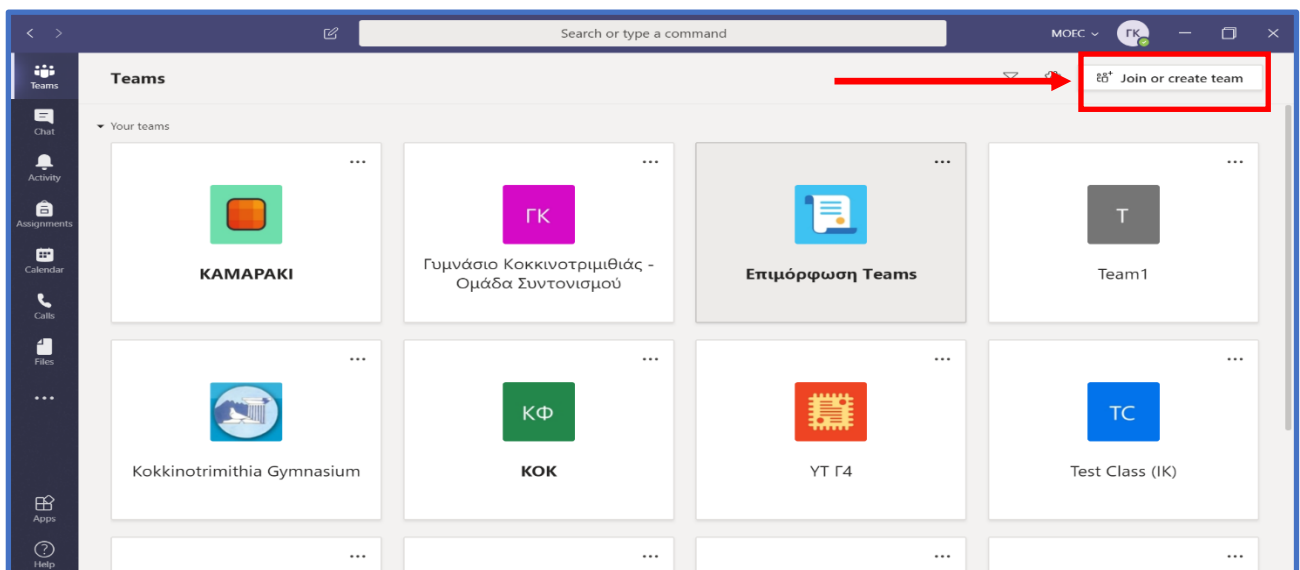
Search or type a command

MOEC

ΓΚ

Teams

Chat

Activity

Assignments

Calendar

Calls

Files

...

Apps

Help

Teams

Join or create team

Your teams

...

ΚΑΜΑΡΑΚΙ

...

ΓΚ

Γυμνάσιο Κοκκινοτριμιθιάς - Ομάδα Συντονισμού

...

Επιμόρφωση Teams

...

T

Team1

...

Kokkinotrimithia Gymnasium

...

ΚΦ

ΚΟΚ

...

ΥΤ Γ4

...

TC

Test Class (IK)

...

...

...

...